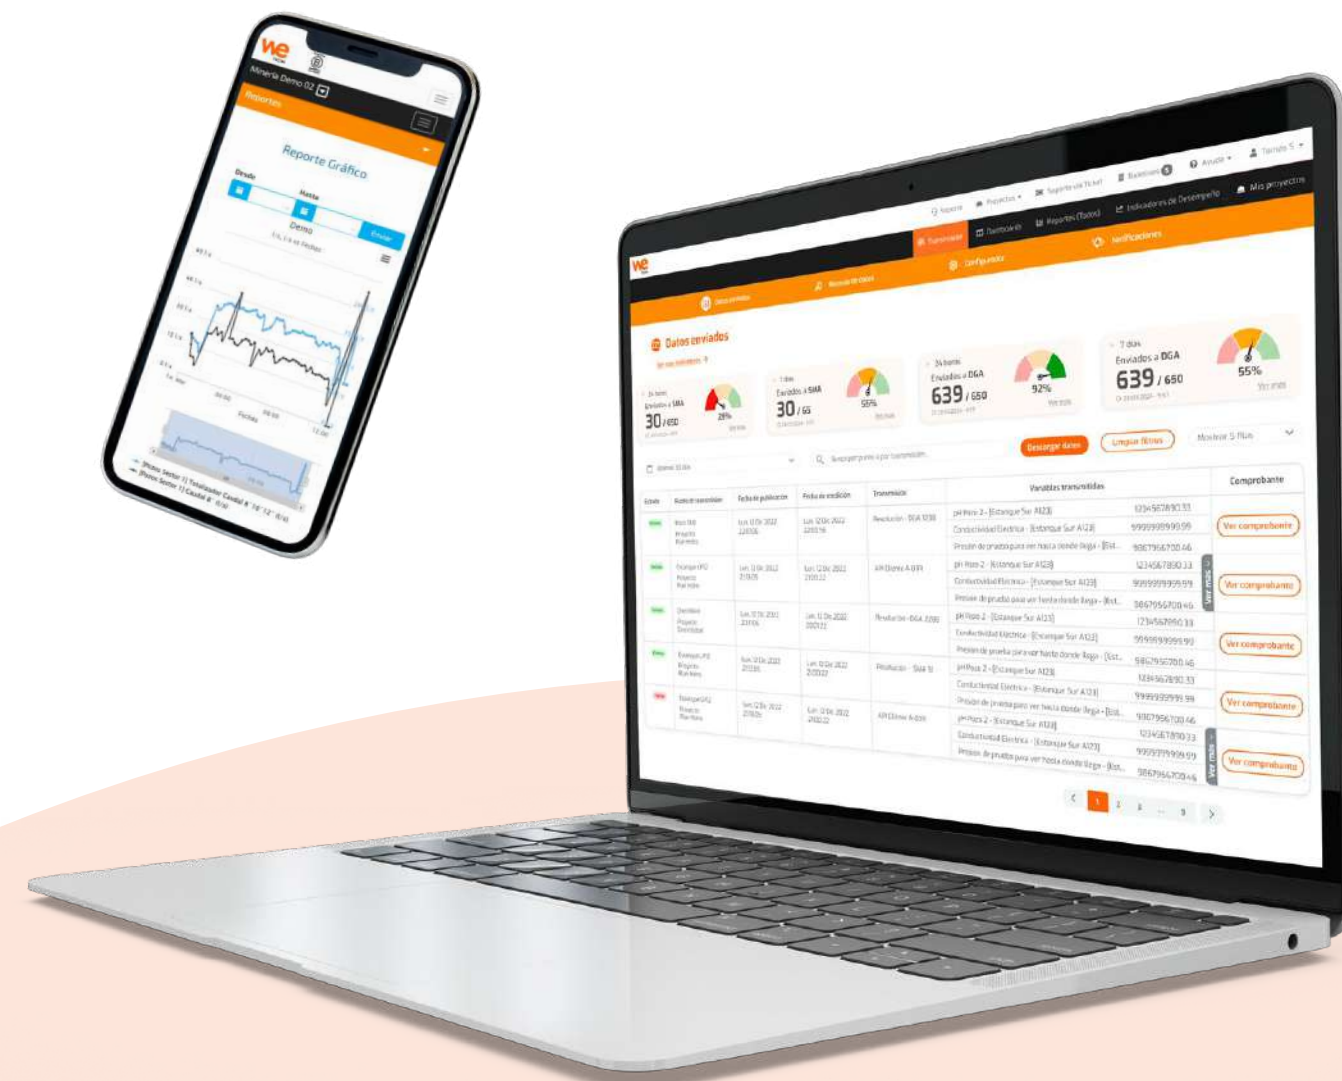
we

Minería Demo 02

Reportes

Reporte Gráfico

Desde

Hasta

Demo

Enviar

Fecha

we

Soporte vía Ticket

Ayuda

Mis proyectos

Transmisión

Dashboard

Reportes (Tablas)

Indicadores de Desempeño

Configuración

Notificaciones

Datos enviados

Datos enviados

24 horas
Enviados a SMA
30 / 650
28%

7 días
Enviados a SMA
30 / 65
55%

24 horas
Enviados a DGA
639 / 650
92%

7 días
Enviados a DGA
639 / 650
55%

Ver más

Descargar datos

Limpiar filtros

Mostrar 5 filas

| Estado | Nombre de transmisión | Fecha de publicación | Fecha de medición | Transmisión | Variables transmitidas | | Comprobante |
|---|---|---|---|---|---|---|---|
| | | Lun. 12 Dic 2022 | Lun. 12 Dic 2022 | Resolución - DGA 1238 | pH Pozo 2 - [Estanque Sur A123] | 1234567890.33 | Ver comprobante |
| | | | | | Conductividad Eléctrica - [Estanque Sur A123] | 9999999999.99 | |
| | | | | | Presión de prueba para ver hasta donde llega - [Est... | 9867956700.46 | |
| | | Lun. 12 Dic 2022 | Lun. 12 Dic 2022 | API Dinner A-839 | pH Pozo 2 - [Estanque Sur A123] | 1234567890.33 | Ver comprobante |
| | | | | | Conductividad Eléctrica - [Estanque Sur A123] | 9999999999.99 | |
| | | | | | Presión de prueba para ver hasta donde llega - [Est... | 9867956700.46 | |
| | | Lun. 12 Dic 2022 | Lun. 12 Dic 2022 | Resolución - DGA 1238 | pH Pozo 2 - [Estanque Sur A123] | 1234567890.33 | Ver comprobante |
| | | | | | Conductividad Eléctrica - [Estanque Sur A123] | 9999999999.99 | |
| | | | | | Presión de prueba para ver hasta donde llega - [Est... | 9867956700.46 | |
| | | Lun. 12 Dic 2022 | Lun. 12 Dic 2022 | Resolución - SMA 18 | pH Pozo 2 - [Estanque Sur A123] | 1234567890.33 | Ver comprobante |
| | | | | | Conductividad Eléctrica - [Estanque Sur A123] | 9999999999.99 | |
| | | | | | Presión de prueba para ver hasta donde llega - [Est... | 9867956700.46 | |
| | | Lun. 12 Dic 2022 | Lun. 12 Dic 2022 | API Dinner A-839 | pH Pozo 2 - [Estanque Sur A123] | 1234567890.33 | Ver comprobante |
| | | | | | Conductividad Eléctrica - [Estanque Sur A123] | 9999999999.99 | |
| | | | | | Presión de prueba para ver hasta donde llega - [Est... | 9867956700.46 | |

Ver más

< 1 2 3 ... 9 >